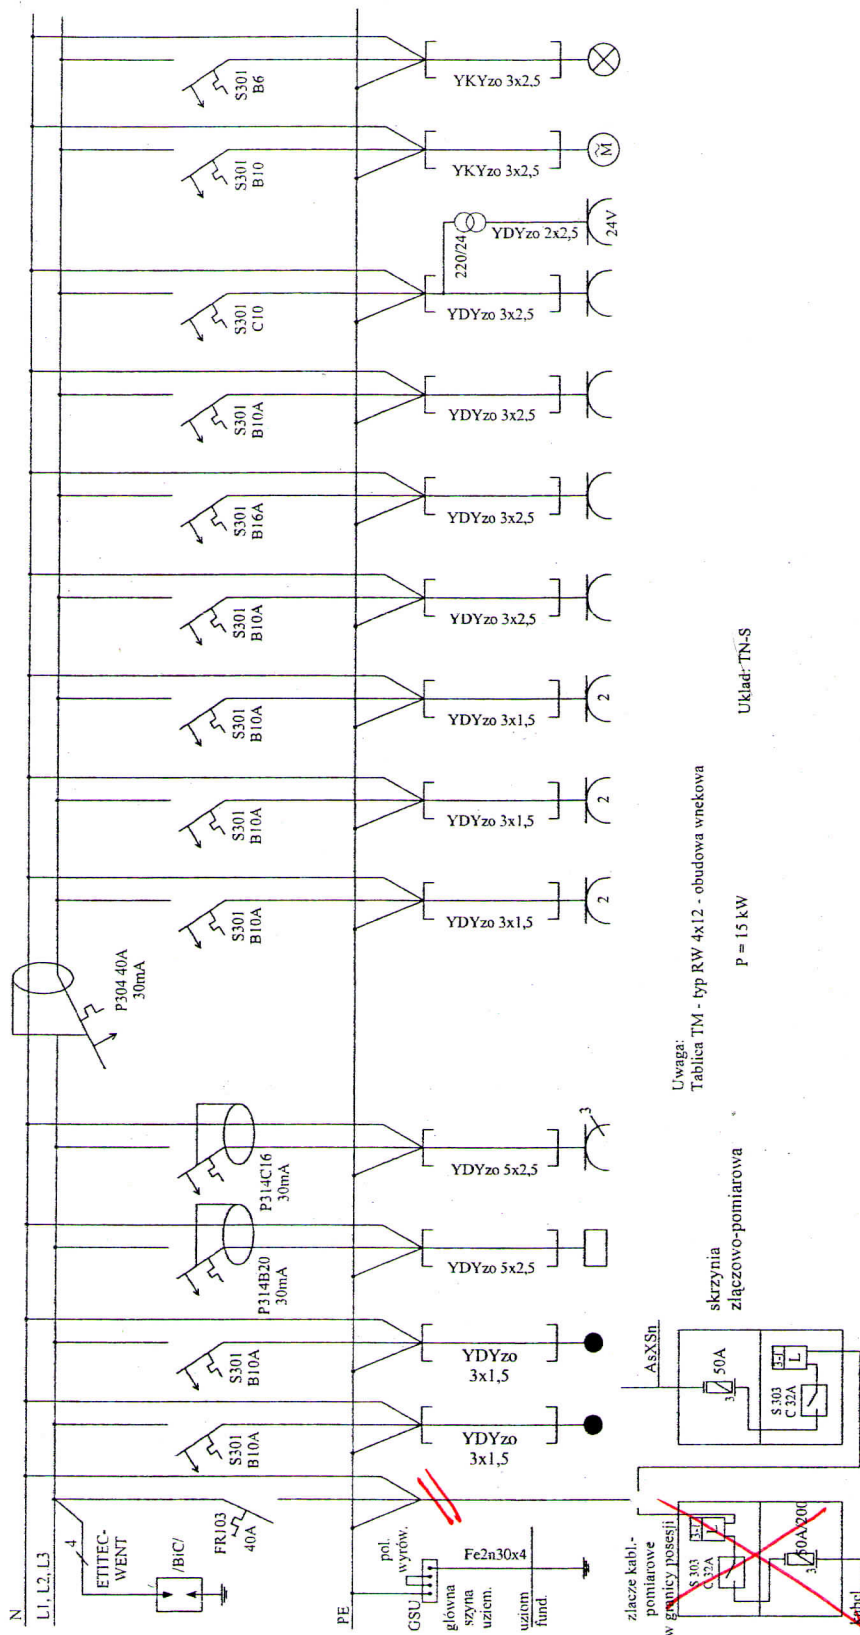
S301 B6
YKYzo 3x2,5
S301 B10
YKYzo 3x2,5
220/24
YDYzo 2x2,5
24V
S301 C10
YDYzo 3x2,5
S301 B10A
YDYzo 3x2,5
S301 B16A
YDYzo 3x2,5
S301 B10A
YDYzo 3x2,5
S301 B10A
YDYzo 3x1,5
2
S301 B10A
YDYzo 3x1,5
2
S301 B10A
YDYzo 3x1,5
2
P304 40A 30mA
P314C16 30mA
YDYzo 5x2,5
3
P314B20 30mA
YDYzo 5x2,5
S301 B10A
YDYzo 3x1,5
S301 B10A
YDYzo 3x1,5
N
L1, L2, L3
4
ETITEC-WENT
/BiC/
FR103 40A
PE
pol. wyrów.
GSU
główna szyna uziem.
Fe2n30x4
uziom fund.
złacze kabl.-pomiarowe w granicy posesji
S 303 C 32A
L
3
50A/200
Kabel
AsXSn
50A
3
S 303 C 32A
L
skrzynia złączowo-pomiarowa
Uwaga: Tablica TM - typ RW 4x12 - obudowa wnekowa
P = 15 kW
Układ: TN-S